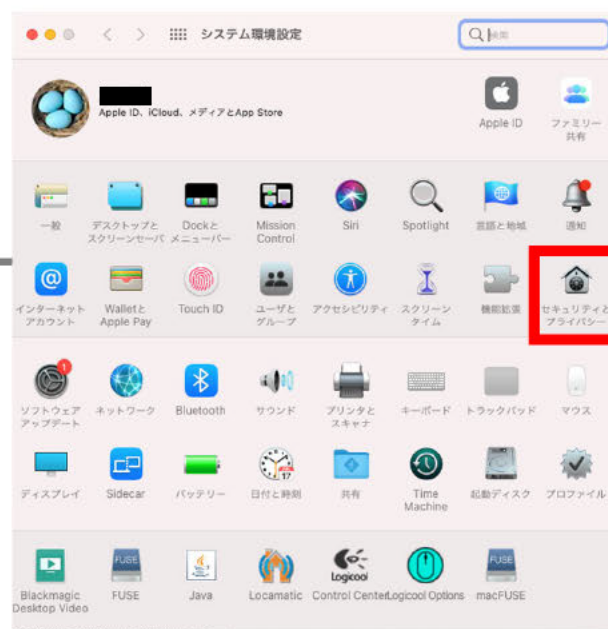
システム環境設定

検索

Apple ID、iCloud、メディアとApp Store

Apple ID

ファミリー共有

一般

デスクトップとスクリーンセーバ

Dockとメニューバー

Mission Control

Siri

Spotlight

言語と地域

通知

インターネットアカウント

WalletとApple Pay

Touch ID

ユーザとグループ

アクセシビリティ

スクリーンタイム

機能拡張

セキュリティとプライバシー

ソフトウェアアップデート

ネットワーク

Bluetooth

サウンド

プリンタとスキャナ

キーボード

トラックパッド

マウス

ディスプレイ

Sidecar

バッテリー

日付と時刻

共有

Time Machine

起動ディスク

プロファイル

Blackmagic Desktop Video

FUSE

Java

Locamatic

Control Center

Logicool Options

macFUSE